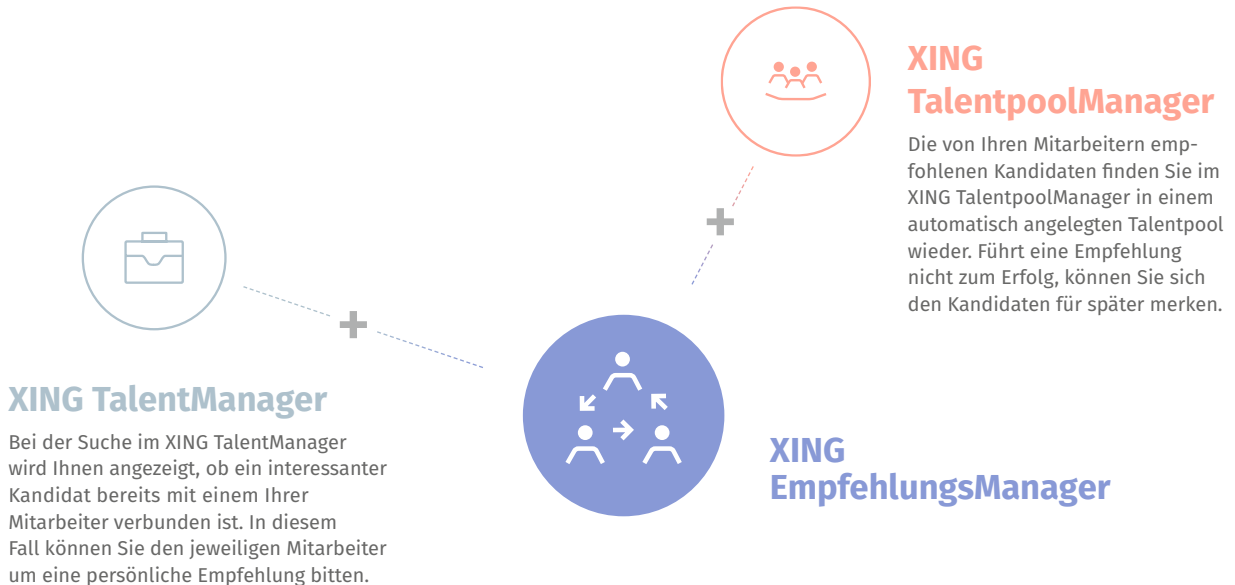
XING TalentpoolManager

Die von Ihren Mitarbeitern empfohlenen Kandidaten finden Sie im XING TalentpoolManager in einem automatisch angelegten Talentpool wieder. Führt eine Empfehlung nicht zum Erfolg, können Sie sich den Kandidaten für später merken.

XING TalentManager

Bei der Suche im XING TalentManager wird Ihnen angezeigt, ob ein interessanter Kandidat bereits mit einem Ihrer Mitarbeiter verbunden ist. In diesem Fall können Sie den jeweiligen Mitarbeiter um eine persönliche Empfehlung bitten.

XING EmpfehlungsManager